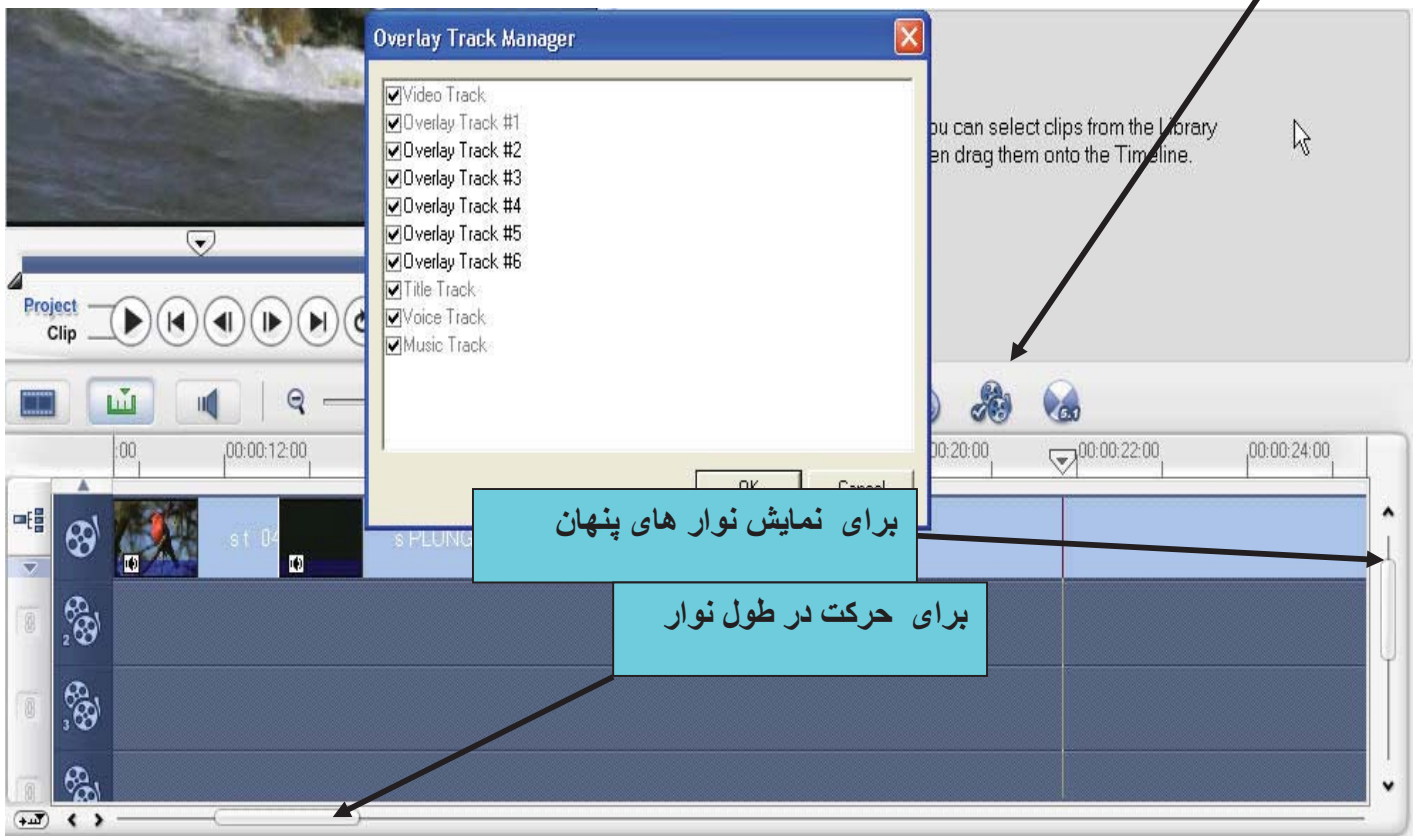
Overlay Track Manager

Video Track
Overlay Track #1
Overlay Track #2
Overlay Track #3
Overlay Track #4
Overlay Track #5
Overlay Track #6
Title Track
Voice Track
Music Track

OK
Cancel

ou can select clips from the Library
en drag them onto the Timeline.

Project
Clip

:00
00:00:12:00
00:00:20:00
00:00:22:00
00:00:24:00

st 04
s PLUNG

برای نمایش نوار های پنهان

برای حرکت در طول نوار